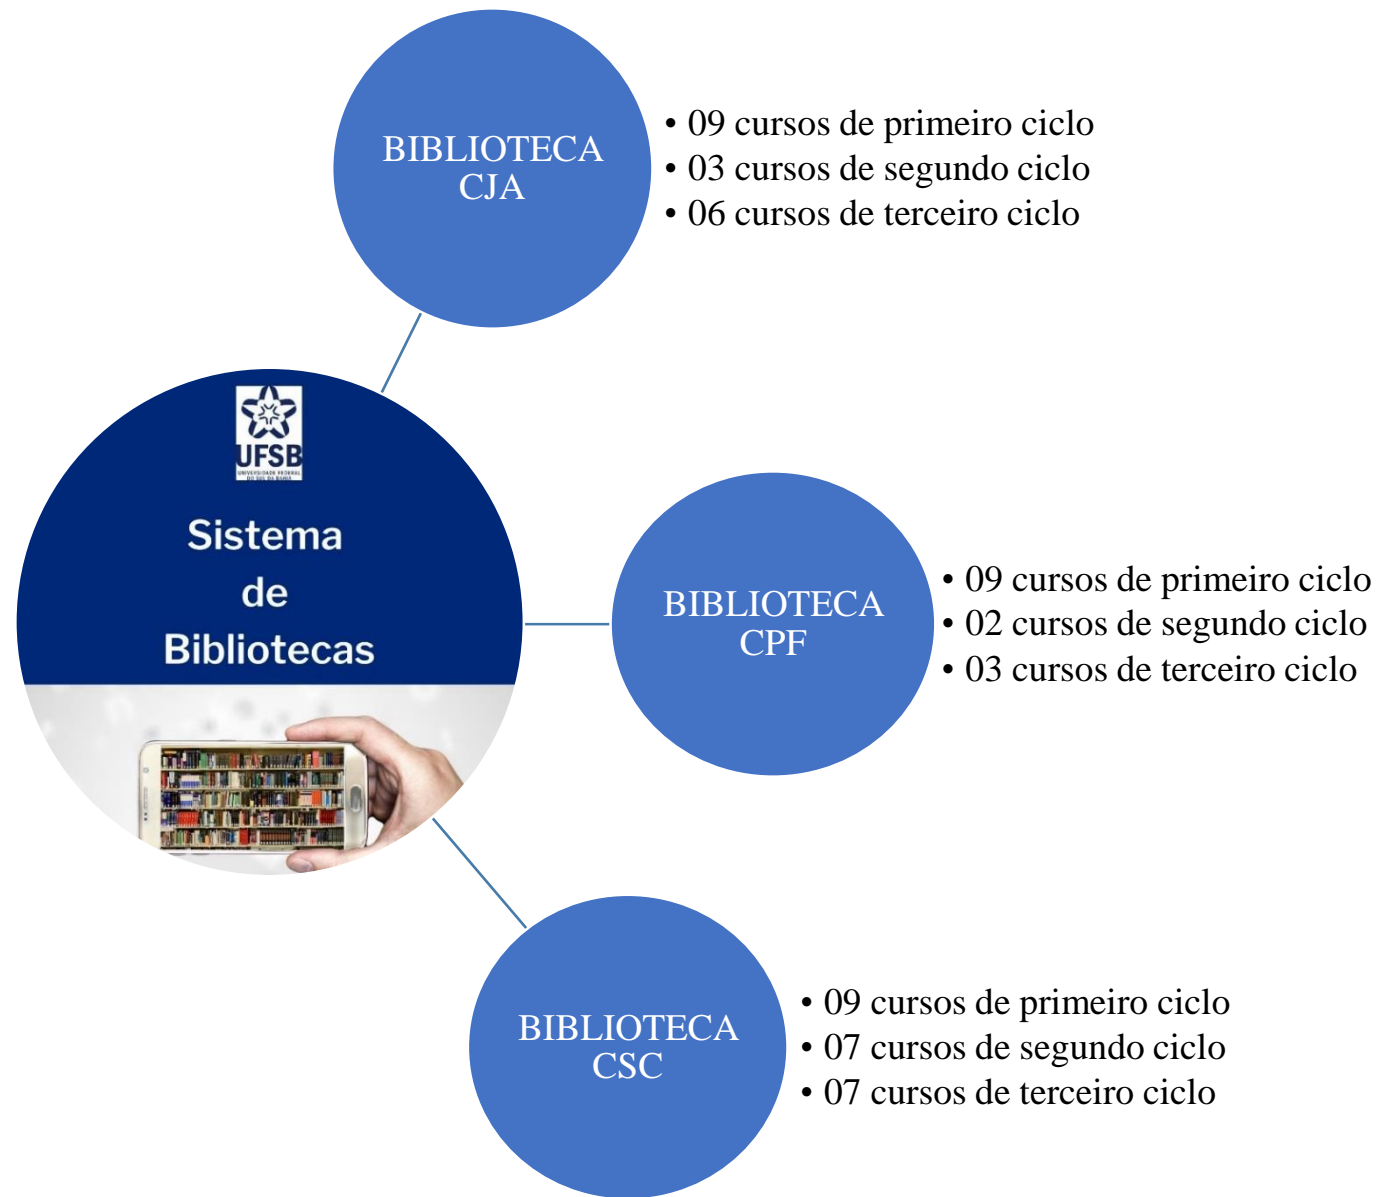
BIBLIOTECA CJA

• 09 cursos de primeiro ciclo
• 03 cursos de segundo ciclo
• 06 cursos de terceiro ciclo

UFSB
UNIVERSIDADE FEDERAL DO SUL DA BAHIA

Sistema de Bibliotecas

BIBLIOTECA CPF

• 09 cursos de primeiro ciclo
• 02 cursos de segundo ciclo
• 03 cursos de terceiro ciclo

BIBLIOTECA CSC

• 09 cursos de primeiro ciclo
• 07 cursos de segundo ciclo
• 07 cursos de terceiro ciclo